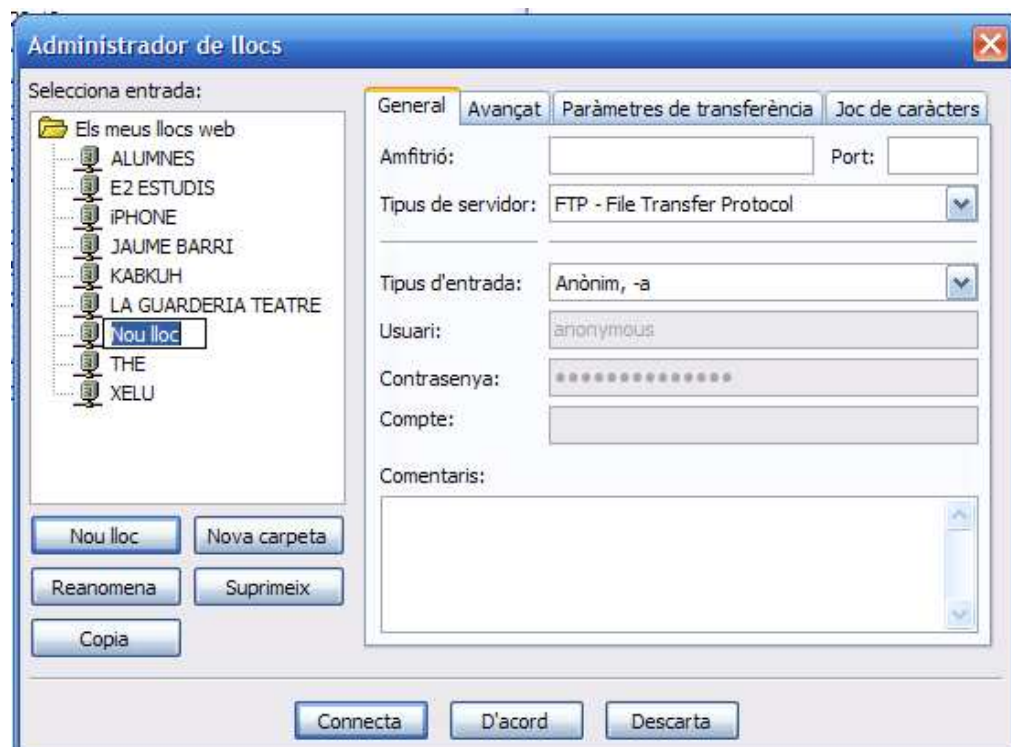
Administrador de llocs

Selecciona entrada:

Els meus llocs web
ALUMNES
E2 ESTUDIS
iPHONE
JAUME BARRI
KABKUH
LA GUARDERIA TEATRE
Nou lloc
THE
XELU

Nou lloc
Nova carpeta
Reanomena
Suprimeix
Copia

General
Avançat
Paràmetres de transferència
Joc de caràcters

Amfitrió:
Port:
Tipus de servidor: FTP - File Transfer Protocol

Tipus d'entrada: Anònim, -a
Usuari: anonymous
Contrasenya: •••••••••••••••
Compte:

Comentaris:

Connecta
D'acord
Descarta